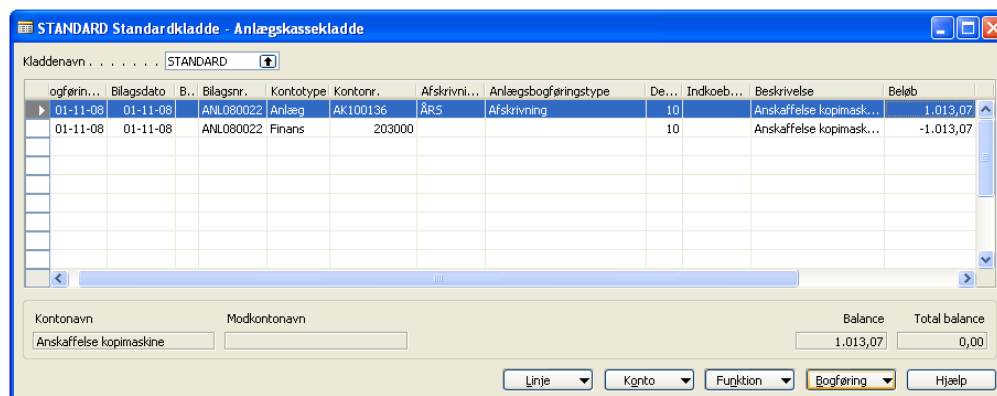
STANDARD Standardkladde - Anlægskassekladde

Kladdenavn . . . . . . . . STANDARD

| ogføringsdato | Bilagsdato | B... | Bilagsnr. | Kontotype | Kontonr. | Afskrivni... | Anlægsbogføringstype | De... | Indkoeb... | Beskrivelse | Beløb |
|---|---|---|---|---|---|---|---|---|---|---|---|
| 01-11-08 | 01-11-08 | | ANL080022 | Anlæg | AK100136 | ÅRS | Afskrivning | 10 | | Anskaffelse kopimask... | 1.013,07 |
| 01-11-08 | 01-11-08 | | ANL080022 | Finans | 203000 | | | 10 | | Anskaffelse kopimask... | -1.013,07 |

Kontonavn
Anskaffelse kopimaskine
Modkontonavn
Balance
1.013,07
Total balance
0,00

Linje Konto Funktion Bogføring Hjælp